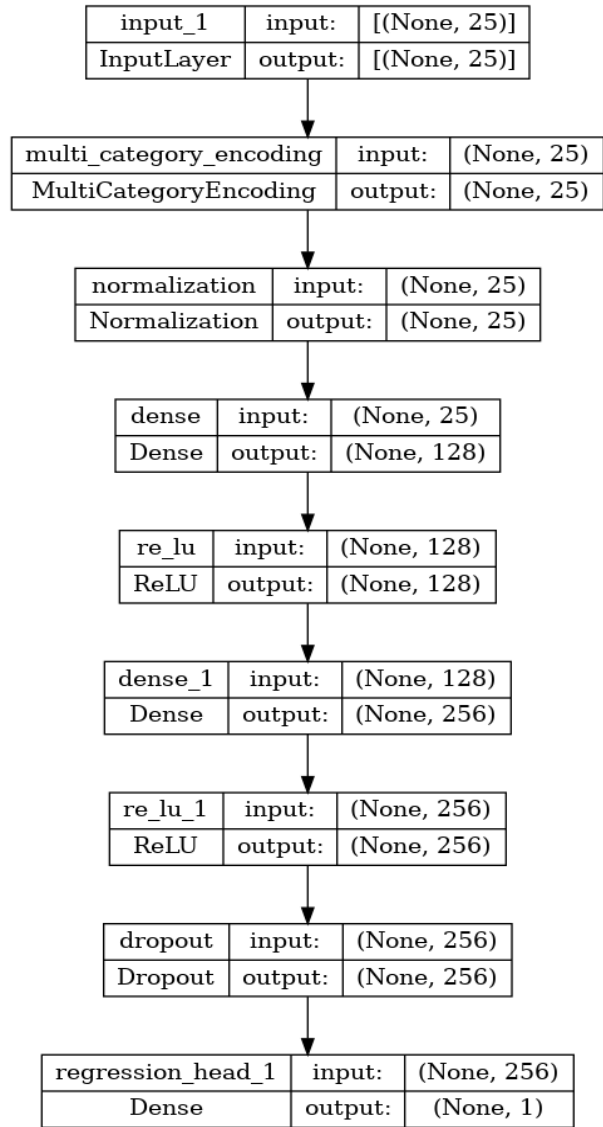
| input_1 | input: | [(None, 25)] |
|---|---|---|
| InputLayer | output: | [(None, 25)] |

| multi_category_encoding | input: | (None, 25) |
|---|---|---|
| MultiCategoryEncoding | output: | (None, 25) |

| normalization | input: | (None, 25) |
|---|---|---|
| Normalization | output: | (None, 25) |

| dense | input: | (None, 25) |
|---|---|---|
| Dense | output: | (None, 128) |

| re_lu | input: | (None, 128) |
|---|---|---|
| ReLU | output: | (None, 128) |

| dense_1 | input: | (None, 128) |
|---|---|---|
| Dense | output: | (None, 256) |

| re_lu_1 | input: | (None, 256) |
|---|---|---|
| ReLU | output: | (None, 256) |

| dropout | input: | (None, 256) |
|---|---|---|
| Dropout | output: | (None, 256) |

| regression_head_1 | input: | (None, 256) |
|---|---|---|
| Dense | output: | (None, 1) |